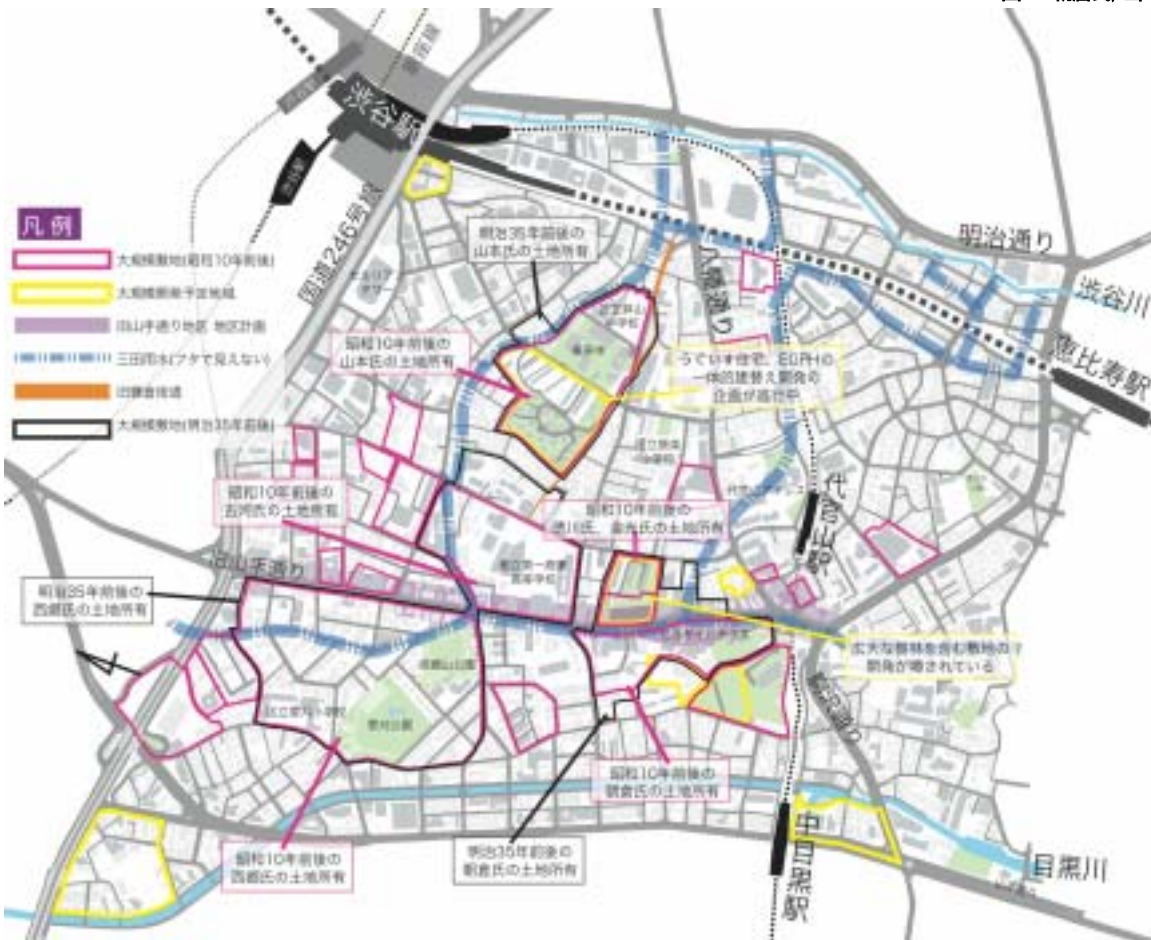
渋谷駅

凡例
大規模敷地(昭和10年前後)
大規模開発予定地域
旧山手通り地区 地区計画
三田用水(フタで見えない)
旧鎌倉街道
大規模敷地(明治35年前後)

国道246号線

明治35年前後の山本氏の土地所有

昭和10年前後の山本氏の土地所有

うぐいす住宅、EGRHの一体的建替え開発の企画が進行中

明治通り

渋谷川

恵比寿駅

八幡通り

昭和10年前後の古河氏の土地所有

昭和10年前後の徳川氏、秦氏の土地所有

代官山駅

旧山手通り

明治35年前後の西郷氏の土地所有

広大な緑林を含む敷地の開発が噂されている

駒沢通り

昭和10年前後の朝倉氏の土地所有

明治35年前後の朝倉氏の土地所有

昭和10年前後の西郷氏の土地所有

中目黒駅

目黒川